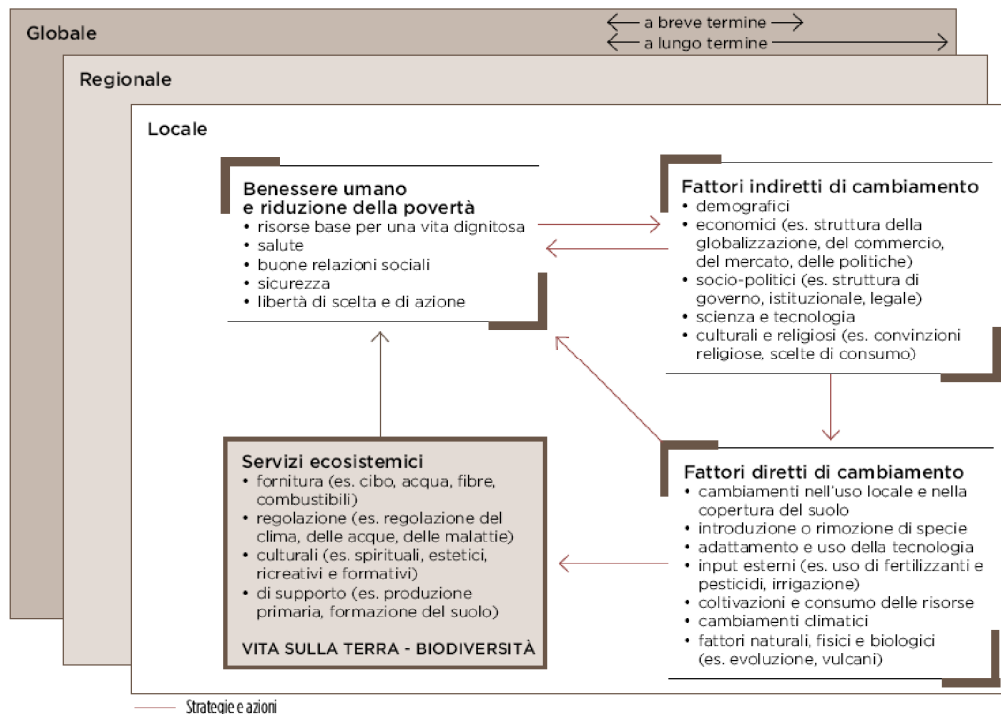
Globale

a breve termine

a lungo termine

Regionale

Locale

Benessere umano e riduzione della povertà
• risorse base per una vita dignitosa
• salute
• buone relazioni sociali
• sicurezza
• libertà di scelta e di azione

Fattori indiretti di cambiamento
• demografici
• economici (es. struttura della globalizzazione, del commercio, del mercato, delle politiche)
• socio-politici (es. struttura di governo, istituzionale, legale)
• scienza e tecnologia
• culturali e religiosi (es. convinzioni religiose, scelte di consumo)

Servizi ecosistemici
• fornitura (es. cibo, acqua, fibre, combustibili)
• regolazione (es. regolazione del clima, delle acque, delle malattie)
• culturali (es. spirituali, estetici, ricreativi e formativi)
• di supporto (es. produzione primaria, formazione del suolo)

VITA SULLA TERRA - BIODIVERSITÀ

Fattori diretti di cambiamento
• cambiamenti nell'uso locale e nella copertura del suolo
• introduzione o rimozione di specie
• adattamento e uso della tecnologia
• input esterni (es. uso di fertilizzanti e pesticidi, irrigazione)
• coltivazioni e consumo delle risorse
• cambiamenti climatici
• fattori naturali, fisici e biologici (es. evoluzione, vulcani)

Strategie e azioni